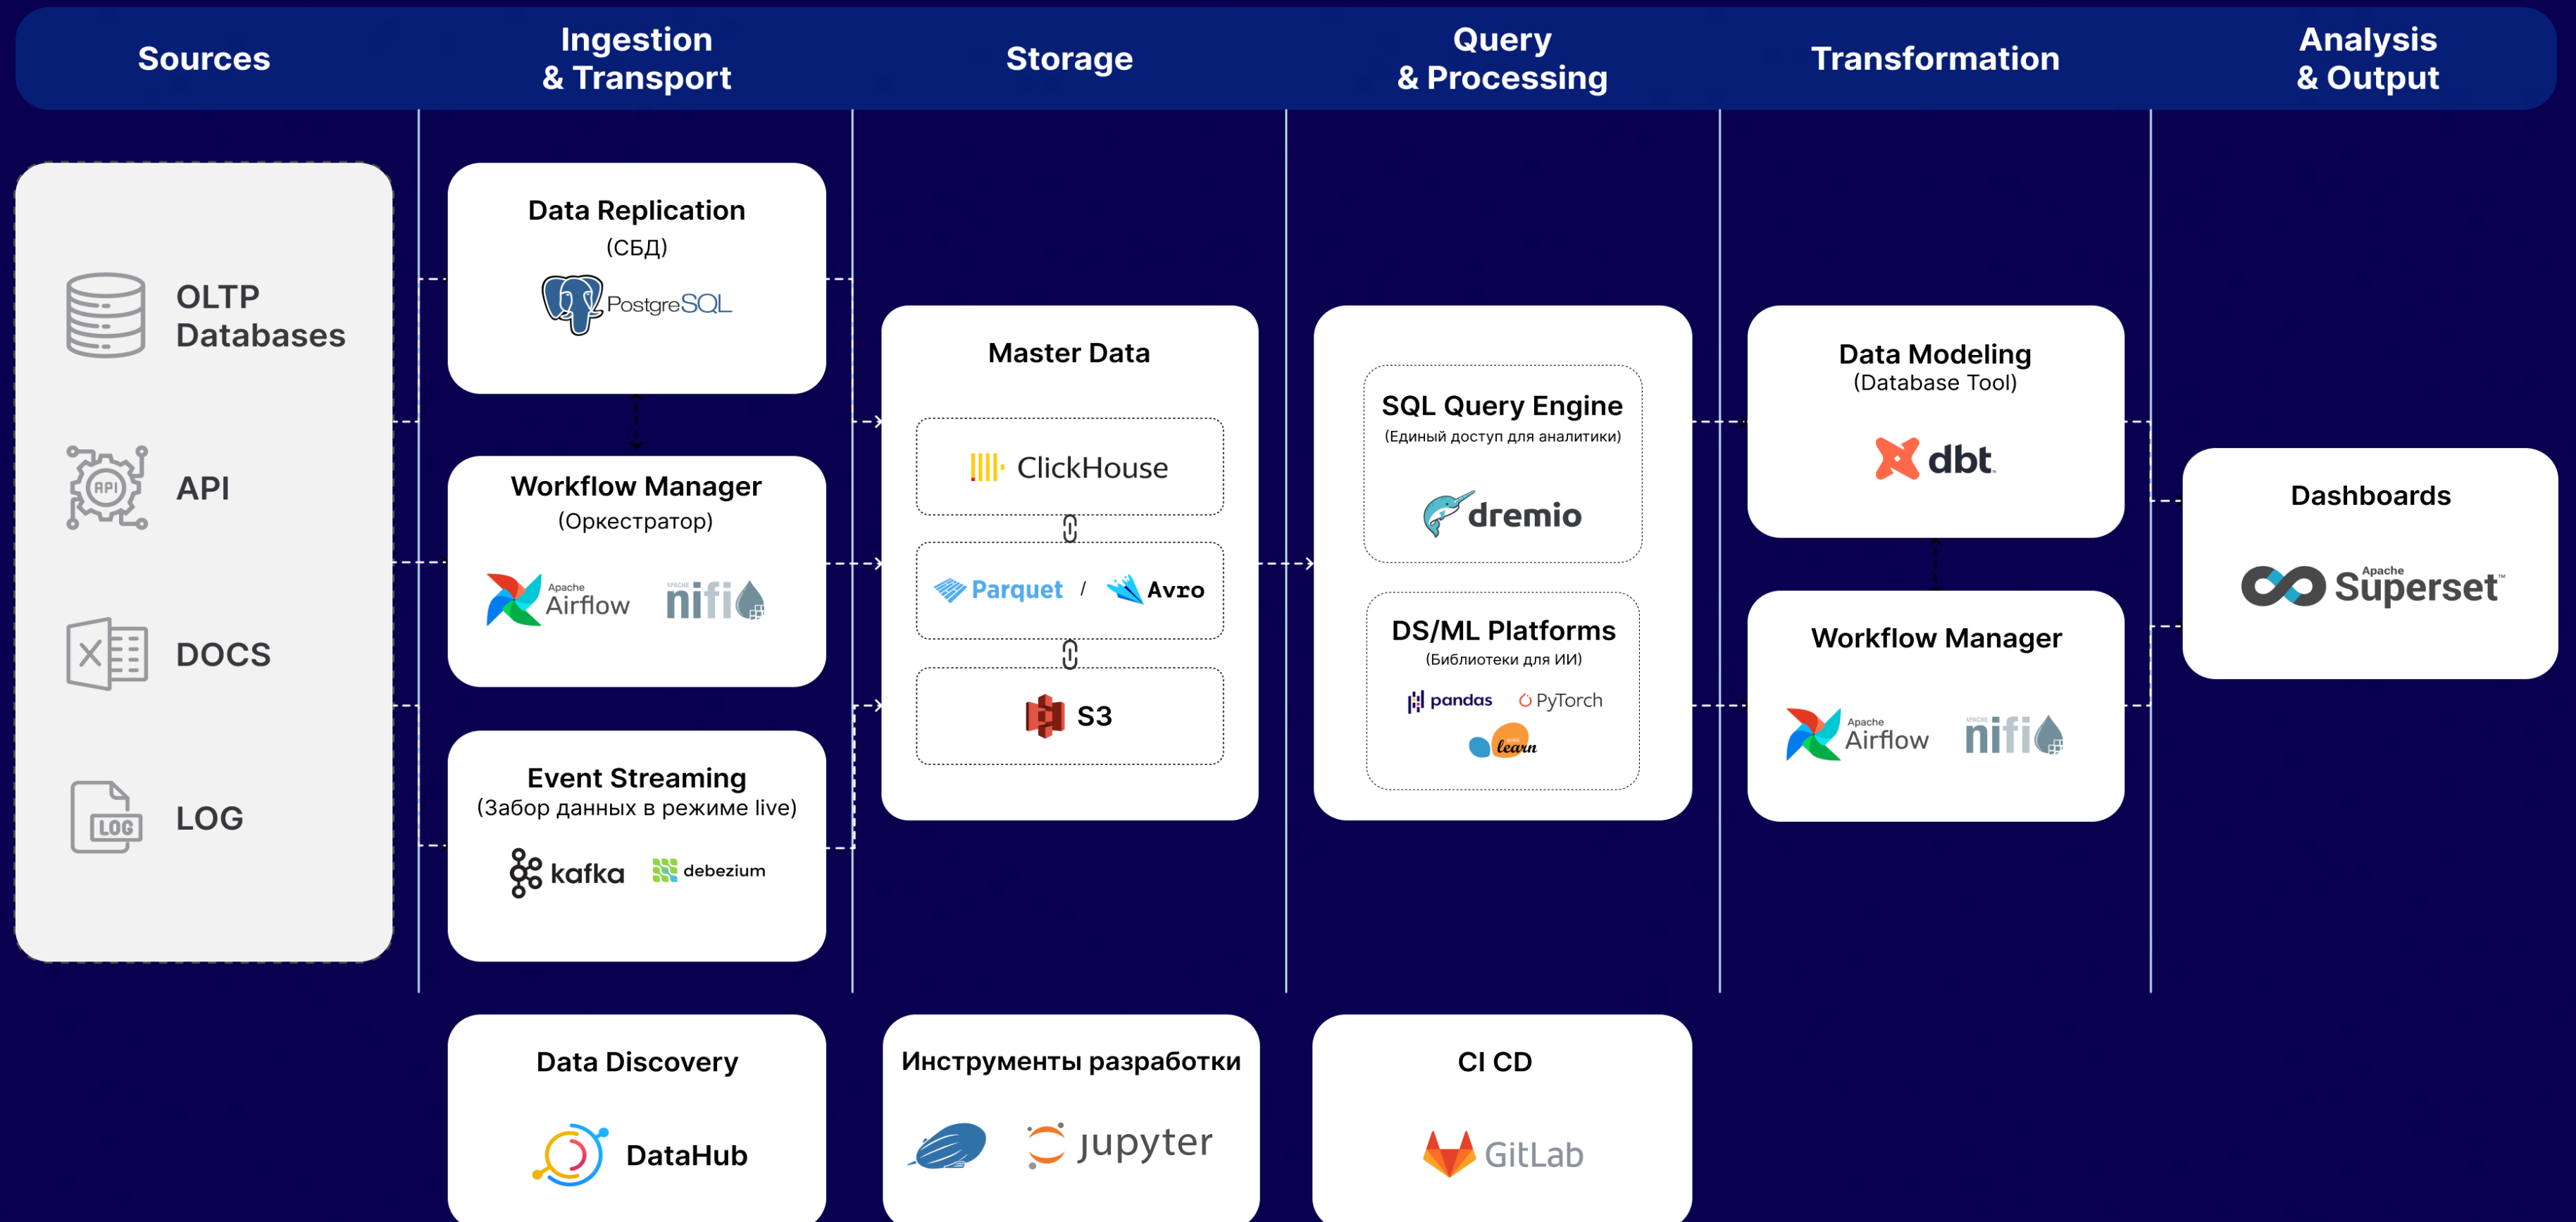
Sources

Ingestion & Transport

Storage

Query & Processing

Transformation

Analysis & Output

OLTP Databases

API

DOCS

LOG

Data Replication
(СБД)
PostgreSQL

Workflow Manager
(Оркестратор)
Apache Airflow
nifi

Event Streaming
(Забор данных в режиме live)
kafka
debezium

Master Data
ClickHouse
Parquet / Avro
S3

SQL Query Engine
(Единый доступ для аналитики)
dremio

DS/ML Platforms
(Библиотеки для ИИ)
pandas
PyTorch
learn

Data Modeling
(Database Tool)
dbt

Workflow Manager
Apache Airflow
nifi

Dashboards
Apache Superset

Data Discovery
DataHub

Инструменты разработки
jupyter

CI CD
GitLab